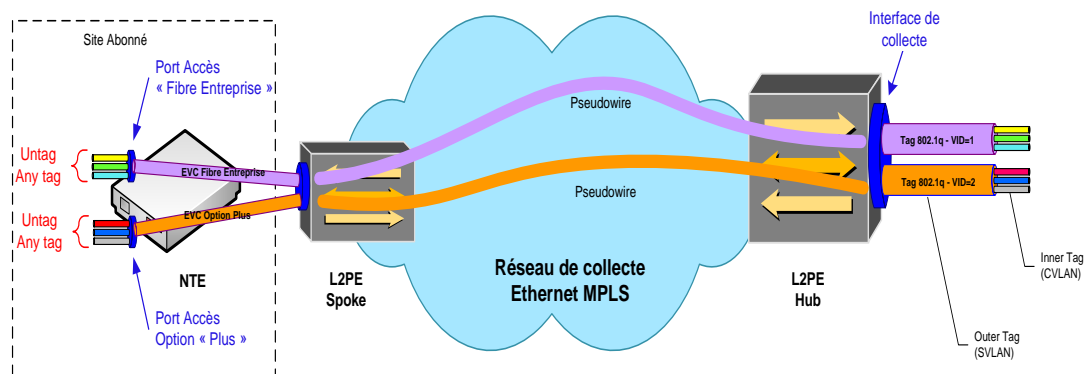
Site Abonné

Port Accès « Fibre Entreprise »

Untag
Any tag

Untag
Any tag

EVC Fibre Entreprise

EVC Option Plus

NTE

Port Accès Option « Plus »

L2PE
Spoke

Pseudowire

Pseudowire

Réseau de collecte
Ethernet MPLS

L2PE
Hub

Interface de collecte

Tag 802.1q - VID=1

Tag 802.1q - VID=2

Inner Tag
(CVLAN)

Outer Tag
(SVLAN)